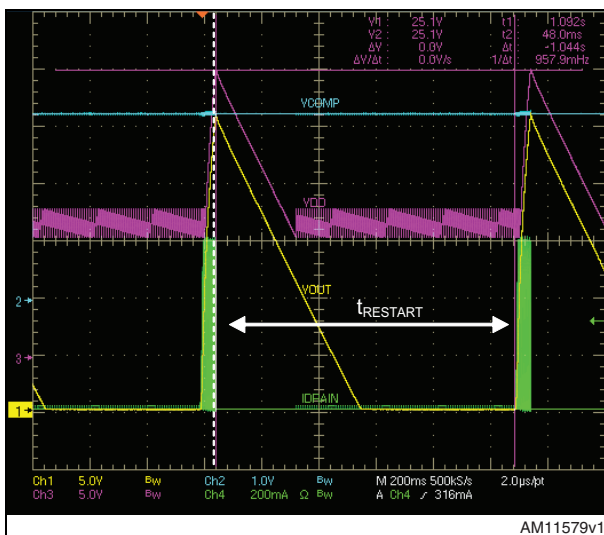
| | | | |
|---|---|---|---|
| V1: | 25.1V | t1: | 1.092s |
| V2: | 25.1V | t2: | 48.0ms |
| ΔV: | 0.0V | Δt: | -1.044s |
| ΔV/Δt: | 0.0V/s | 1/Δt: | 957.9mHz |

VCOMP

VDD

VOUT

$t_{RESTART}$

IDRAIN

2

3

1

Ch1 5.0V Bw Ch2 1.0V Bw M 200ms 500kS/s 2.0µs/pt
Ch3 5.0V Bw Ch4 200mA Ω Bw A Ch4 ⨍ 316mA

AM11579v1